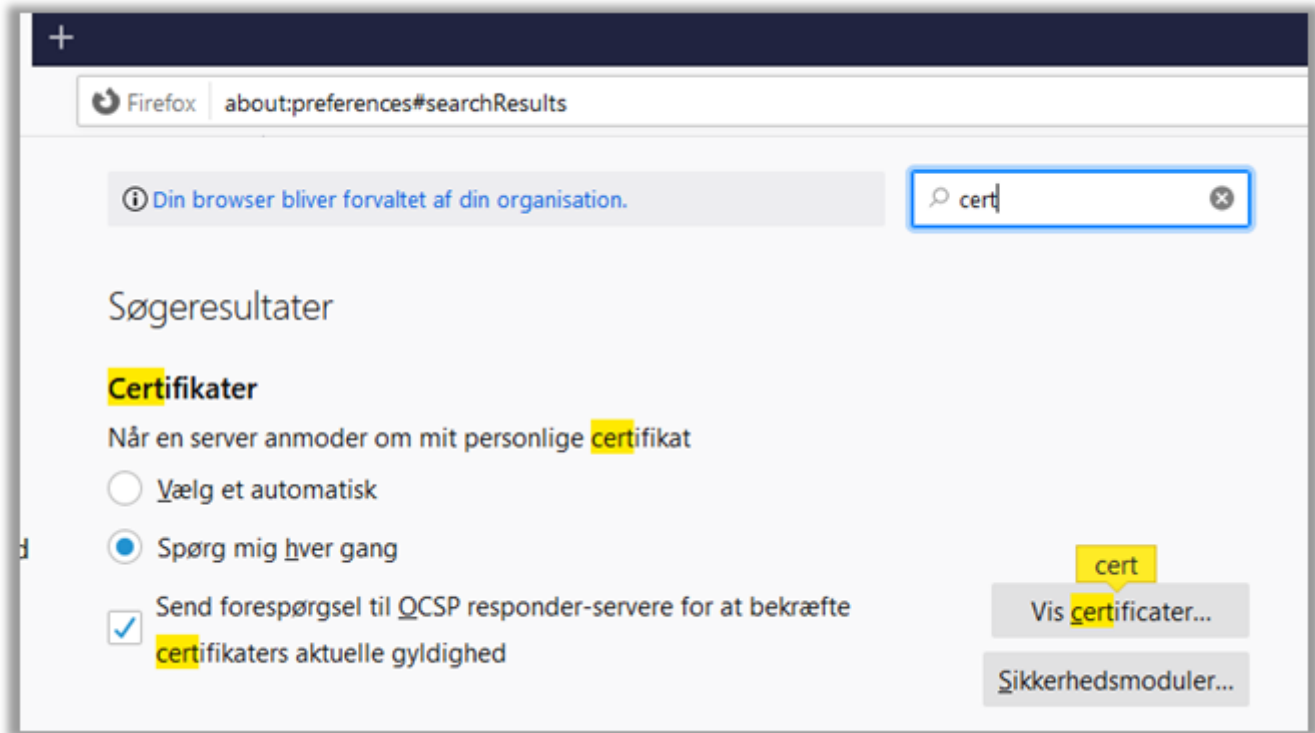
+

Firefox about:preferences#searchResults

Din browser bliver forvaltet af din organisation.

cert

Søgeresultater

Certifikater

Når en server anmoder om mit personlige certifikat

Vælg et automatisk

Spørg mig hver gang

Send forespørgsel til OCSP responder-servere for at bekræfte certifikaters aktuelle gyldighed

d

cert

Vis certificater...

Sikkerhedsmoduler...